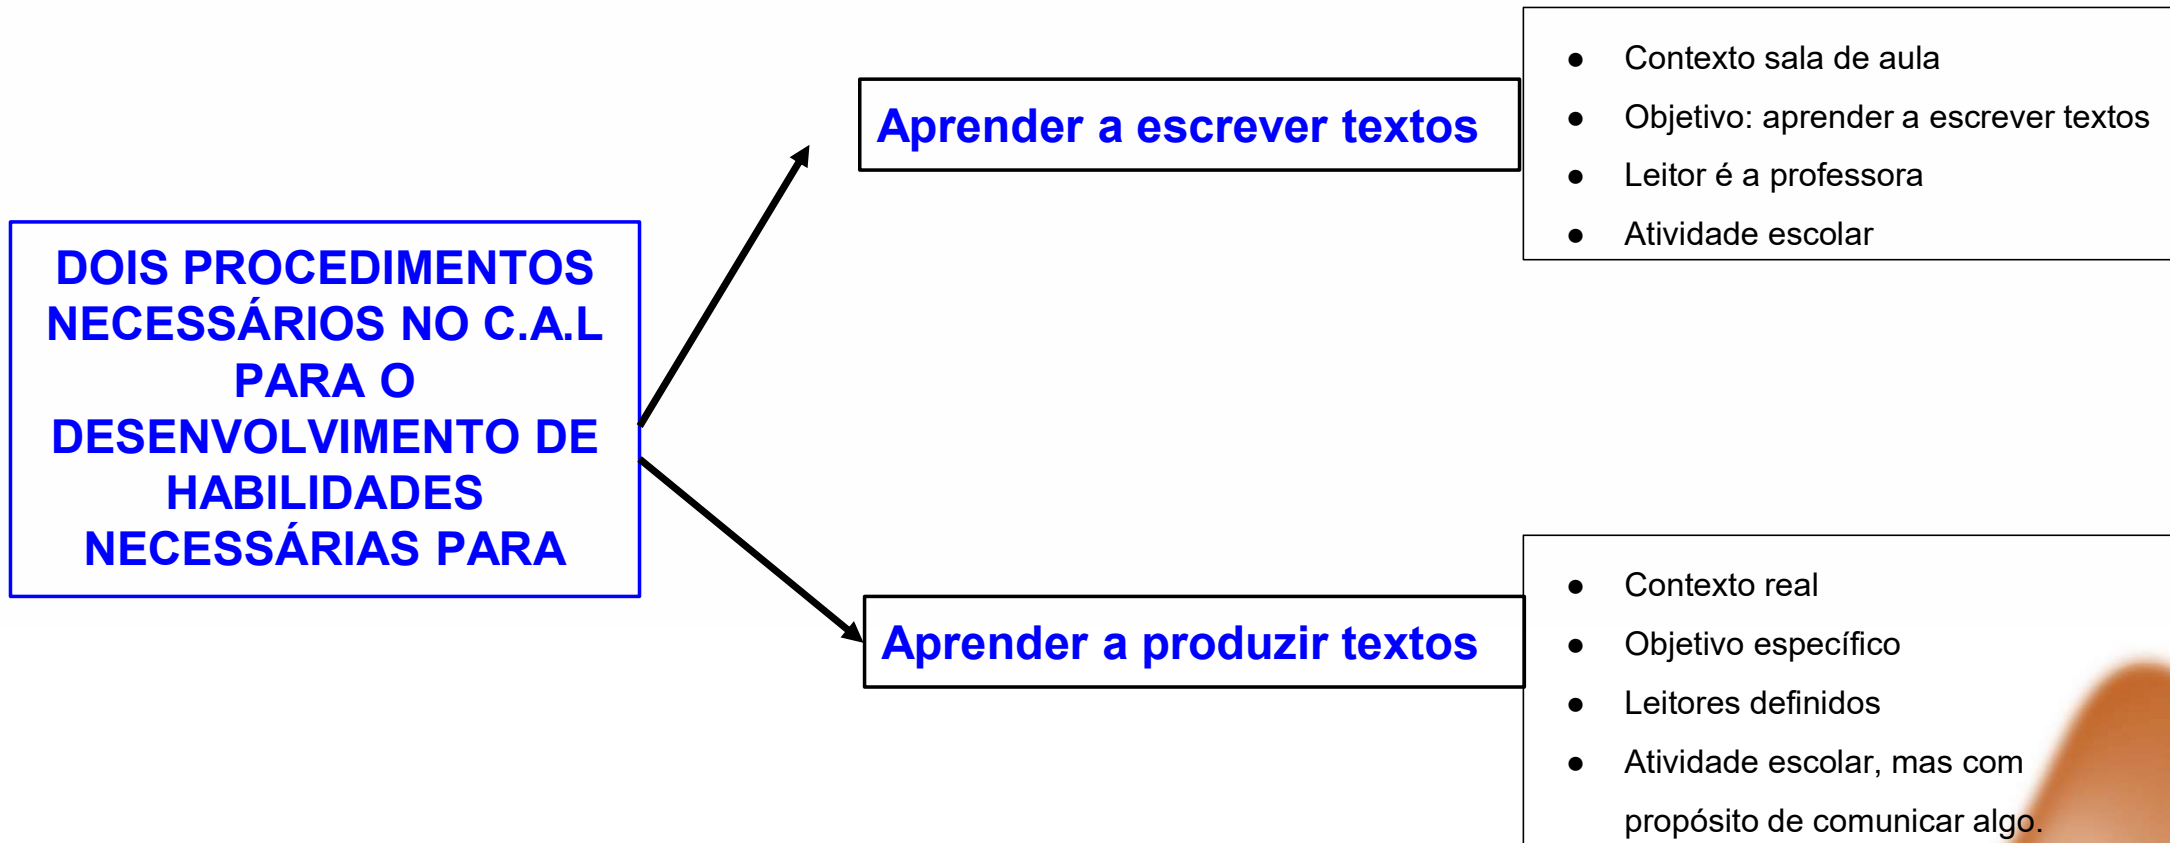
DOIS PROCEDIMENTOS NECESSÁRIOS NO C.A.L PARA O DESENVOLVIMENTO DE HABILIDADES NECESSÁRIAS PARA

Aprender a escrever textos

- Contexto sala de aula
- Objetivo: aprender a escrever textos
- Leitor é a professora
- Atividade escolar

Aprender a produzir textos

- Contexto real
- Objetivo específico
- Leitores definidos
- Atividade escolar, mas com propósito de comunicar algo.